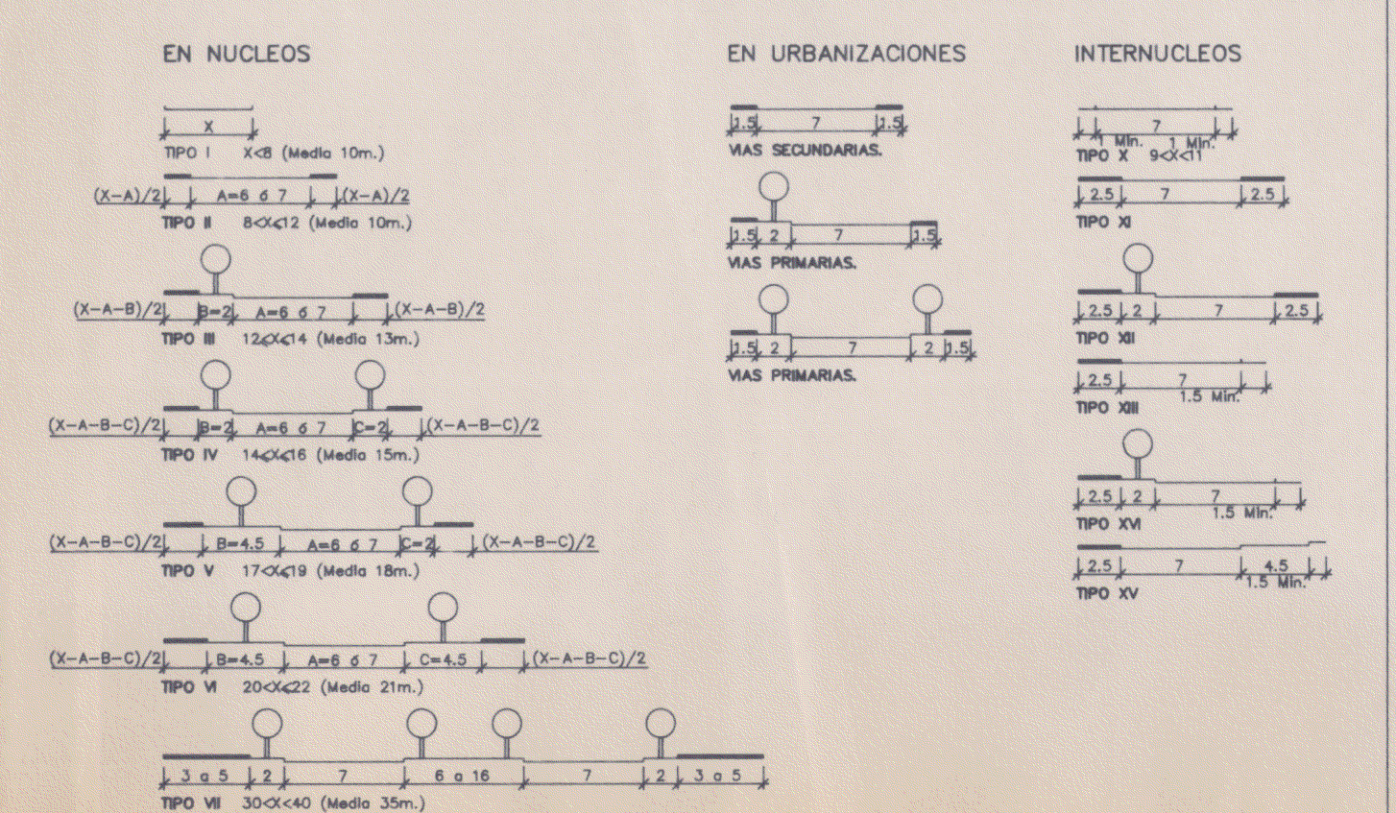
EN NUCLEOS

X
TIPO I X<8 (Media 10m.)

(X−A)/2 A=6 ó 7 (X−A)/2
TIPO II 8<X<12 (Media 10m.)

(X−A−B)/2 B=2 A=6 ó 7 (X−A−B)/2
TIPO III 12<X<14 (Media 13m.)

(X−A−B−C)/2 B=2 A=6 ó 7 C=2 (X−A−B−C)/2
TIPO IV 14<X<16 (Media 15m.)

(X−A−B−C)/2 B=4.5 A=6 ó 7 C=2 (X−A−B−C)/2
TIPO V 17<X<19 (Media 18m.)

(X−A−B−C)/2 B=4.5 A=6 ó 7 C=4.5 (X−A−B−C)/2
TIPO VI 20<X<22 (Media 21m.)

3 a 5 2 7 6 a 16 7 2 3 a 5
TIPO VII 30<X<40 (Media 35m.)

EN URBANIZACIONES

1.5 7 1.5
VIAS SECUNDARIAS.

1.5 2 7 1.5
VIAS PRIMARIAS.

1.5 2 7 2 1.5
VIAS PRIMARIAS.

INTERNUCLEOS

1 Min. 7 1 Min.
TIPO X 9<X<11

2.5 7 2.5
TIPO XI

2.5 2 7 2.5
TIPO XII

2.5 7 1.5 Min.
TIPO XIII

2.5 2 7 1.5 Min.
TIPO XVI

2.5 7 4.5 1.5 Min.
TIPO XV